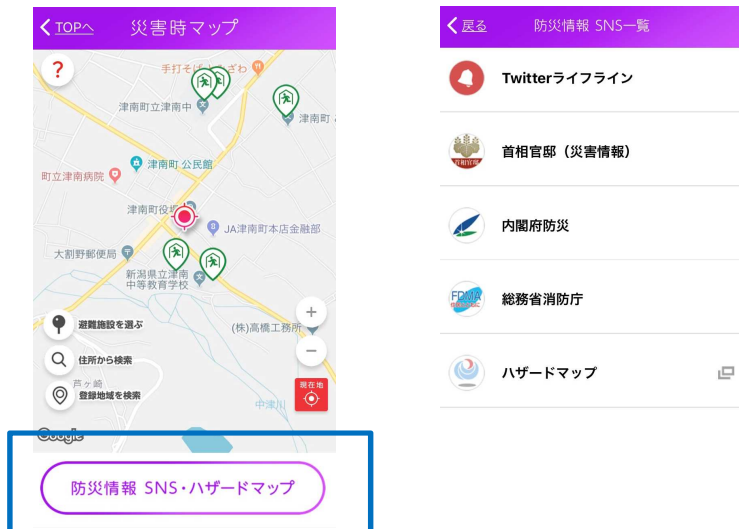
TOPへ 災害時マップ

?

手打そば

津南町立津南中

津南町

津南町 公民館

町立津南病院

津南町役場

JA津南町本店金融部

大割野郵便局

新潟県立津南中等教育学校

(株)高橋工務所

芦ヶ崎

中津川

避難施設を選ぶ

住所から検索

登録地域を検索

現在地

Google

防災情報 SNS・ハザードマップ

戻る 防災情報 SNS一覧

Twitterライフライン

首相官邸（災害情報）

内閣府防災

総務省消防庁

ハザードマップ